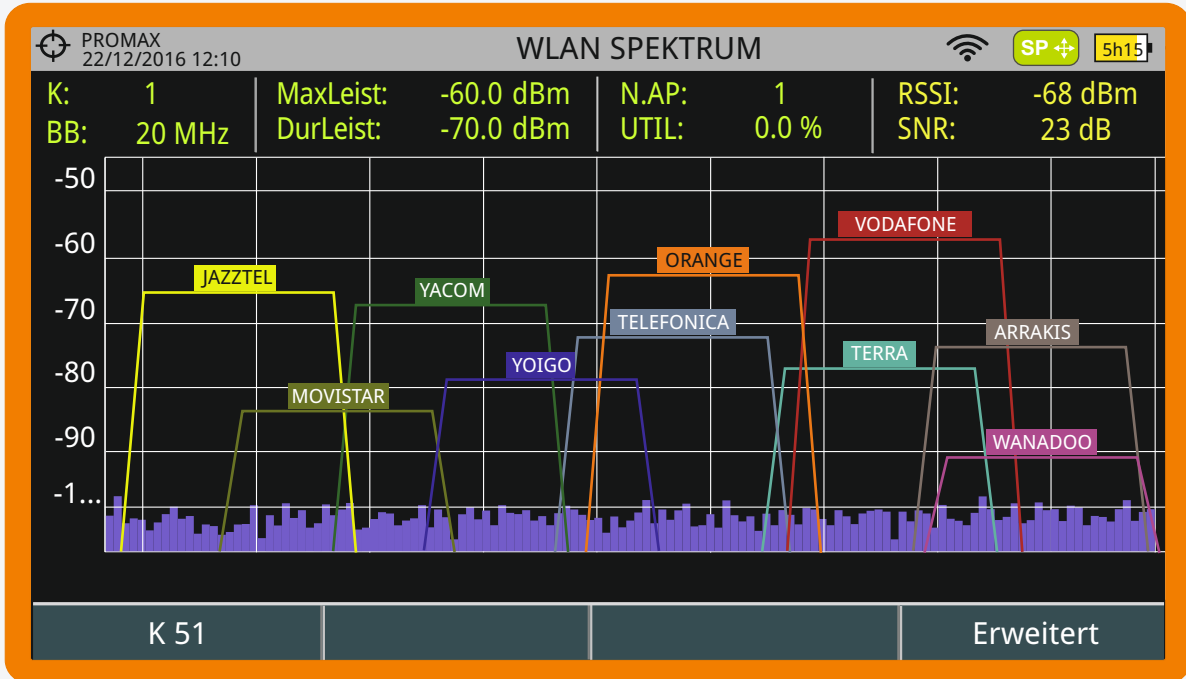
PROMAX
22/12/2016 12:10
WLAN SPEKTRUM
SP
5h15

| K: | 1 | MaxLeist: | -60.0 dBm | N.AP: | 1 | RSSI: | -68 dBm |
|---|---|---|---|---|---|---|---|
| BB: | 20 MHz | DurLeist: | -70.0 dBm | UTIL: | 0.0 % | SNR: | 23 dB |

-50
-60
-70
-80
-90
-1...

VODAFONE
ORANGE
JAZZTEL
YACOM
TELEFONICA
ARRAKIS
YOIGO
TERRA
MOVISTAR
WANADOO

K 51
Erweitert